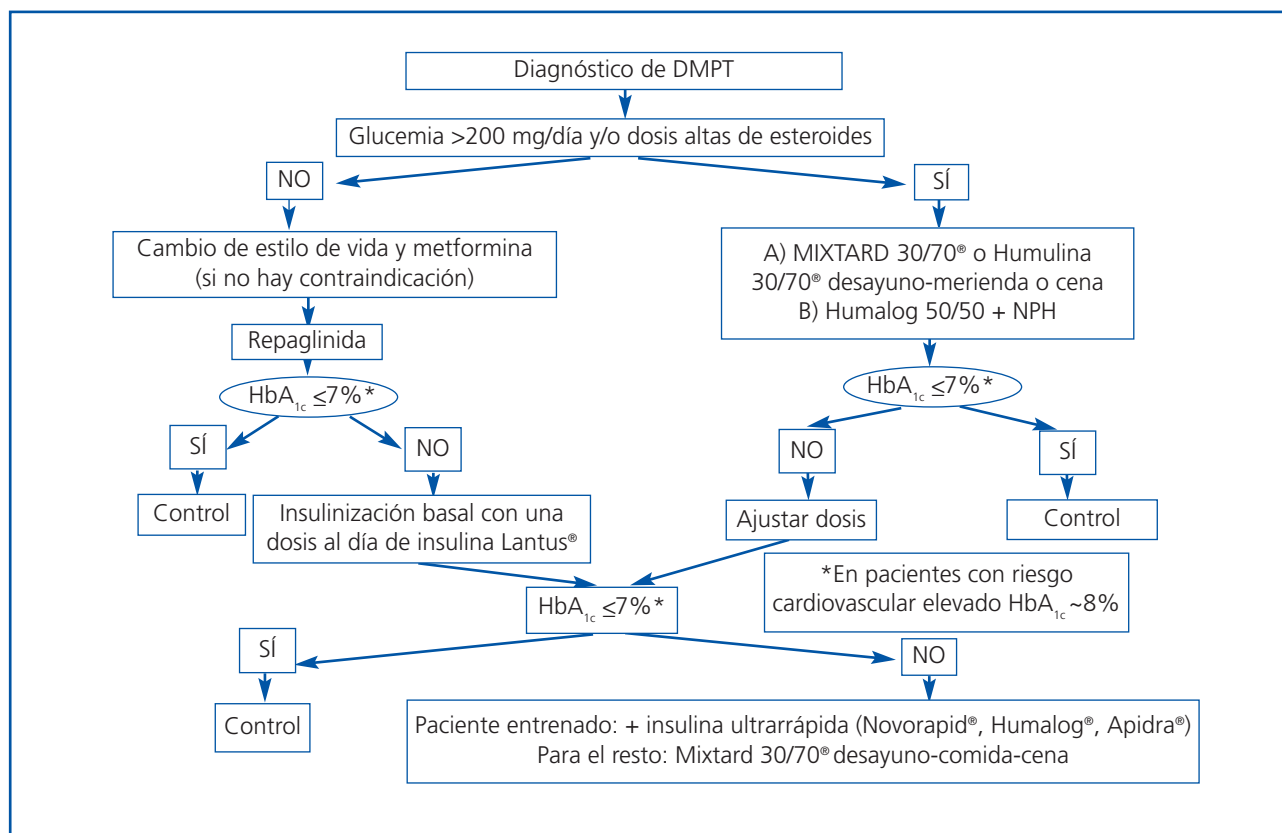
Diagnóstico de DMPT

Glucemia >200 mg/día y/o dosis altas de esteroides

NO

SÍ

Cambio de estilo de vida y metformina (si no hay contraindicación)

A) MIXTARD 30/70® o Humulina 30/70® desayuno-merienda o cena
B) Humalog 50/50 + NPH

Repaglinida

HbA$_{1c}$ ≤7%*

SÍ

NO

Control

Insulinización basal con una dosis al día de insulina Lantus®

HbA$_{1c}$ ≤7%*

NO

SÍ

Ajustar dosis

Control

*En pacientes con riesgo cardiovascular elevado HbA$_{1c}$ ~8%

HbA$_{1c}$ ≤7%*

SÍ

NO

Control

Paciente entrenado: + insulina ultrarrápida (Novorapid®, Humalog®, Apidra®)
Para el resto: Mixtard 30/70® desayuno-comida-cena